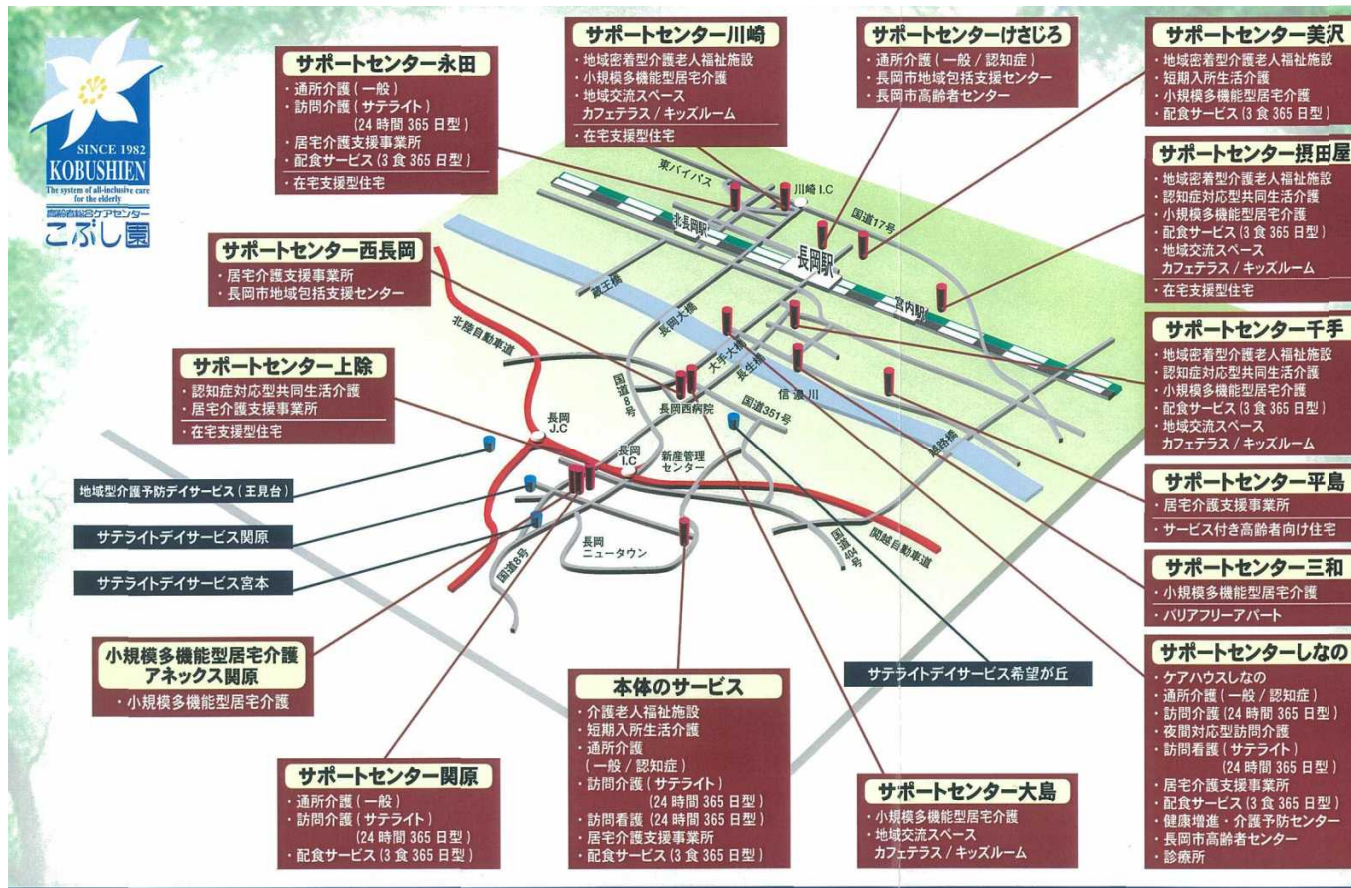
SINCE 1982
KOBUSHIEN
The system of all-inclusive care for the elderly
高齢者総合ケアセンター
こぶし園

サポートセンター永田
・通所介護（一般）
・訪問介護（サテライト）
（24 時間 365 日型）
・居宅介護支援事業所
・配食サービス（3 食 365 日型）
・在宅支援型住宅

サポートセンター川崎
・地域密着型介護老人福祉施設
・小規模多機能型居宅介護
・地域交流スペース
カフェテラス / キッズルーム
・在宅支援型住宅

サポートセンターけさじろ
・通所介護（一般 / 認知症）
・長岡市地域包括支援センター
・長岡市高齢者センター

サポートセンター美沢
・地域密着型介護老人福祉施設
・短期入所生活介護
・小規模多機能型居宅介護
・配食サービス（3 食 365 日型）

サポートセンター摂田屋
・地域密着型介護老人福祉施設
・認知症対応型共同生活介護
・小規模多機能型居宅介護
・配食サービス（3 食 365 日型）
・地域交流スペース
カフェテラス / キッズルーム
・在宅支援型住宅

サポートセンター西長岡
・居宅介護支援事業所
・長岡市地域包括支援センター

サポートセンター上除
・認知症対応型共同生活介護
・居宅介護支援事業所
・在宅支援型住宅

サポートセンター千手
・地域密着型介護老人福祉施設
・認知症対応型共同生活介護
・小規模多機能型居宅介護
・配食サービス（3 食 365 日型）
・地域交流スペース
カフェテラス / キッズルーム

サポートセンター平島
・居宅介護支援事業所
・サービス付き高齢者向け住宅

サポートセンター三和
・小規模多機能型居宅介護
・バリアフリーアパート

東バイパス
川崎 I.C
国道17号
北長岡駅
長岡駅
宮内駅
蔵王橋
長岡大橋
大手大橋
長生橋
信濃川
北陸自動車道
国道8号
長岡西病院
国道351号
長岡 J.C
長岡 I.C
新産管理センター
長岡ニュータウン
国道8号
国道404号
関越自動車道
越路橋

地域型介護予防デイサービス（王見台）
サテライトデイサービス関原
サテライトデイサービス宮本

小規模多機能型居宅介護
アネックス関原
・小規模多機能型居宅介護

サテライトデイサービス希望が丘

サポートセンターしなの
・ケアハウスしなの
・通所介護（一般 / 認知症）
・訪問介護（24 時間 365 日型）
・夜間対応型訪問介護
・訪問看護（サテライト）
（24 時間 365 日型）
・居宅介護支援事業所
・配食サービス（3 食 365 日型）
・健康増進・介護予防センター
・長岡市高齢者センター
・診療所

本体のサービス
・介護老人福祉施設
・短期入所生活介護
・通所介護
（一般 / 認知症）
・訪問介護（サテライト）
（24 時間 365 日型）
・訪問看護（24 時間 365 日型）
・居宅介護支援事業所
・配食サービス（3 食 365 日型）

サポートセンター関原
・通所介護（一般）
・訪問介護（サテライト）
（24 時間 365 日型）
・配食サービス（3 食 365 日型）

サポートセンター大島
・小規模多機能型居宅介護
・地域交流スペース
カフェテラス / キッズルーム